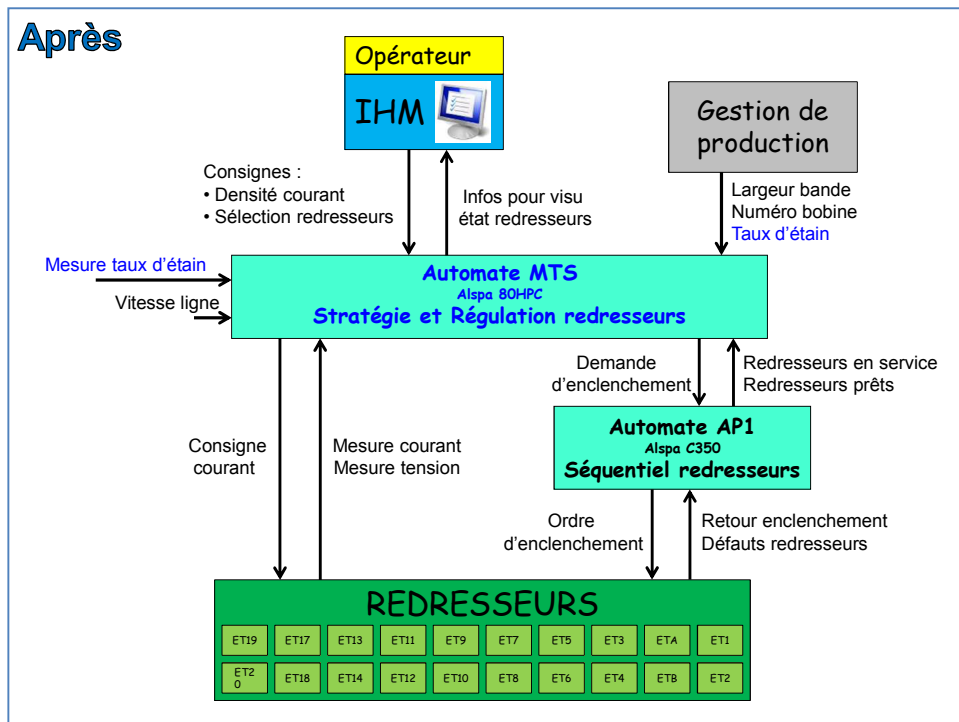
Après

Opérateur

IHM

Gestion de production

Consignes :
• Densité courant
• Sélection redresseurs

Infos pour visu état redresseurs

Largeur bande
Numéro bobine
Taux d'étain

Mesure taux d'étain

Vitesse ligne

Automate MTS
Alspa 80HPC
Stratégie et Régulation redresseurs

Demande d'enclenchement

Redresseurs en service
Redresseurs prêts

Automate AP1
Alspa C350
Séquentiel redresseurs

Consigne courant

Mesure courant
Mesure tension

Ordre d'enclenchement

Retour enclenchement
Défauts redresseurs

REDRESSEURS

| ET19 | ET17 | ET13 | ET11 | ET9 | ET7 | ET5 | ET3 | ETA | ET1 |
|---|---|---|---|---|---|---|---|---|---|
| ET20 | ET18 | ET14 | ET12 | ET10 | ET8 | ET6 | ET4 | ETB | ET2 |